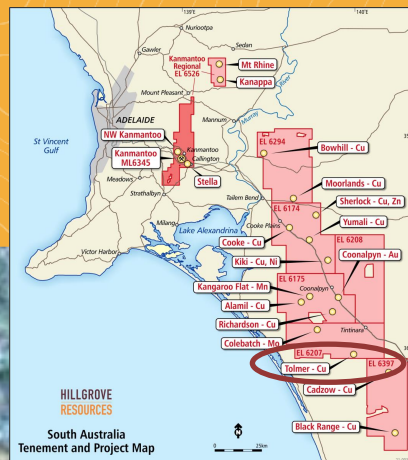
139°E
140°E
Nuriootpa
Sedan
Gawler
Kanmantoo Regional EL 6526
Mt Rhine
Kanappa
Mount Pleasant
ADELAIDE
Mannum
Murray River
St Vincent Gulf
NW Kanmantoo
EL 6294
Bowhill - Cu
Kanmantoo ML6345
Kanmantoo
Callington
Stella
Meadows
Strathalbyn
Tailem Bend
Moorlands - Cu
EL 6174
Sherlock - Cu, Zn
Yumali - Cu
Milang
Lake Alexandrina
Cooke - Cu
Cooke Plains
EL 6208
Victor Harbor
Kiki - Cu, Ni
Coonalpyn - Au
Kangaroo Flat - Mn
EL 6175
Coonalpyn
Alamil - Cu
Richardson - Cu
Tintinara
Colebatch - Mo
EL 6207
Tolmer - Cu
EL 6397
Cadzow - Cu
HILLGROVE RESOURCES
South Australia Tenement and Project Map
N
0
25km
Black Range - Cu
35